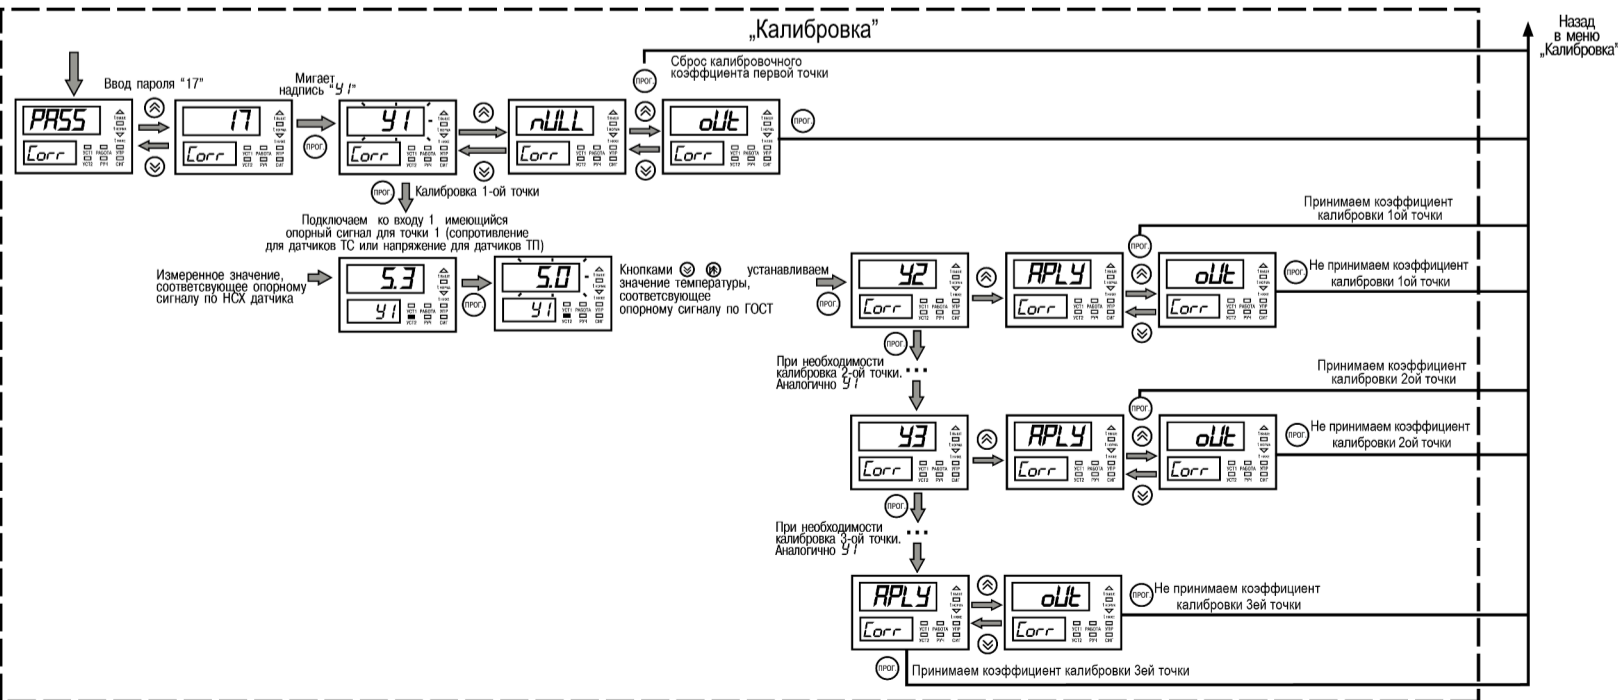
„Калибровка"

Назад в меню „Калибровка"

Ввод пароля "17"

PASS
Corr

17
Corr

Мигает надпись "У1"

У1
Corr

ПРОГ

nULL
Corr

Сброс калибровочного коэффициента первой точки

ПРОГ

oUt
Corr

ПРОГ

ПРОГ Калибровка 1-ой точки

Подключаем ко входу 1 имеющийся опорный сигнал для точки 1 (сопротивление для датчиков ТС или напряжение для датчиков ТП)

Измеренное значение, соответсвующее опорному сигналу по НСХ датчика

5.3
У1

ПРОГ

5.0
У1

Кнопками устанавливаем значение температуры, соответсвующее опорному сигналу по ГОСТ

ПРОГ

У2
Corr

APLY
Corr

Принимаем коэффициент калибровки 1ой точки

ПРОГ

oUt
Corr

ПРОГ Не принимаем коэффициент калибровки 1ой точки

ПРОГ

При необходимости калибровка 2-ой точки. Аналогично У1

У3
Corr

APLY
Corr

Принимаем коэффициент калибровки 2ой точки

ПРОГ

oUt
Corr

ПРОГ Не принимаем коэффициент калибровки 2ой точки

ПРОГ

При необходимости калибровка 3-ой точки. Аналогично У1

APLY
Corr

oUt
Corr

ПРОГ Не принимаем коэффициент калибровки 3ей точки

ПРОГ Принимаем коэффициент калибровки 3ей точки

УСТ1 РАБОТА УПР УСТ2 РУ1 СИГ